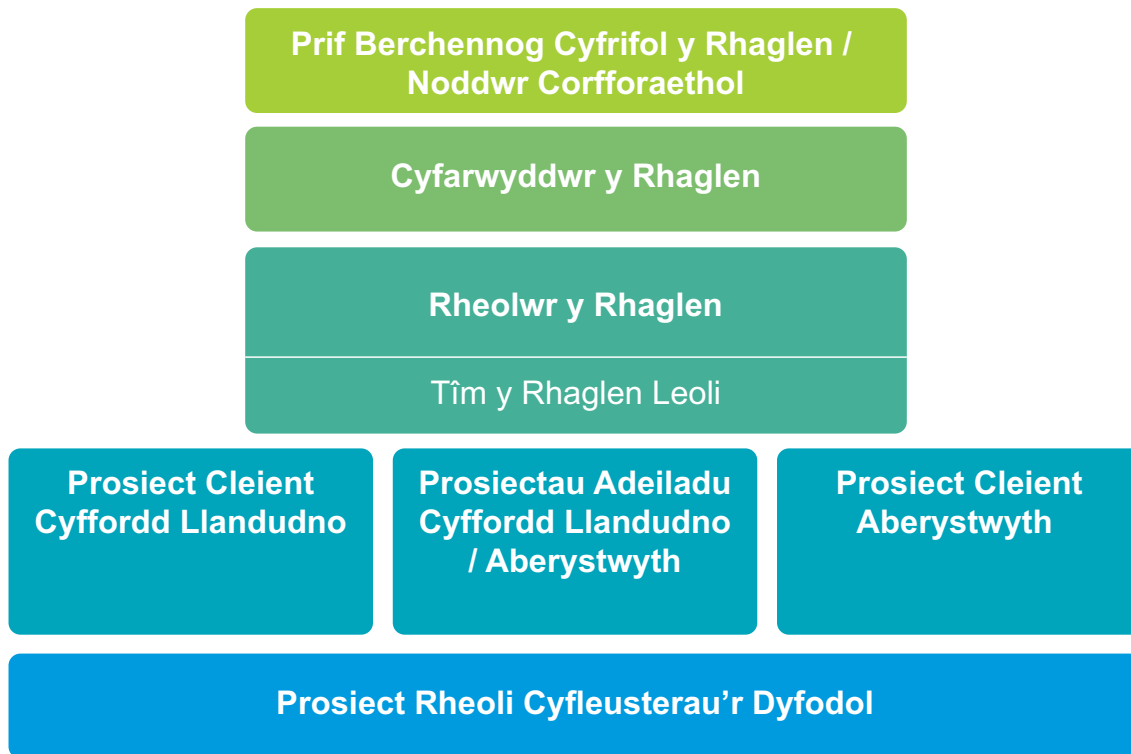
Prif Berchennog Cyfrifol y Rhaglen / Noddwr Corfforaethol

Cyfarwyddwr y Rhaglen

Rheolwr y Rhaglen

Tîm y Rhaglen Leoli

Prosiect Cleient Cyffordd Llandudno

Prosiectau Adeiladu Cyffordd Llandudno / Aberystwyth

Prosiect Cleient Aberystwyth

Prosiect Rheoli Cyfleusterau’r Dyfodol